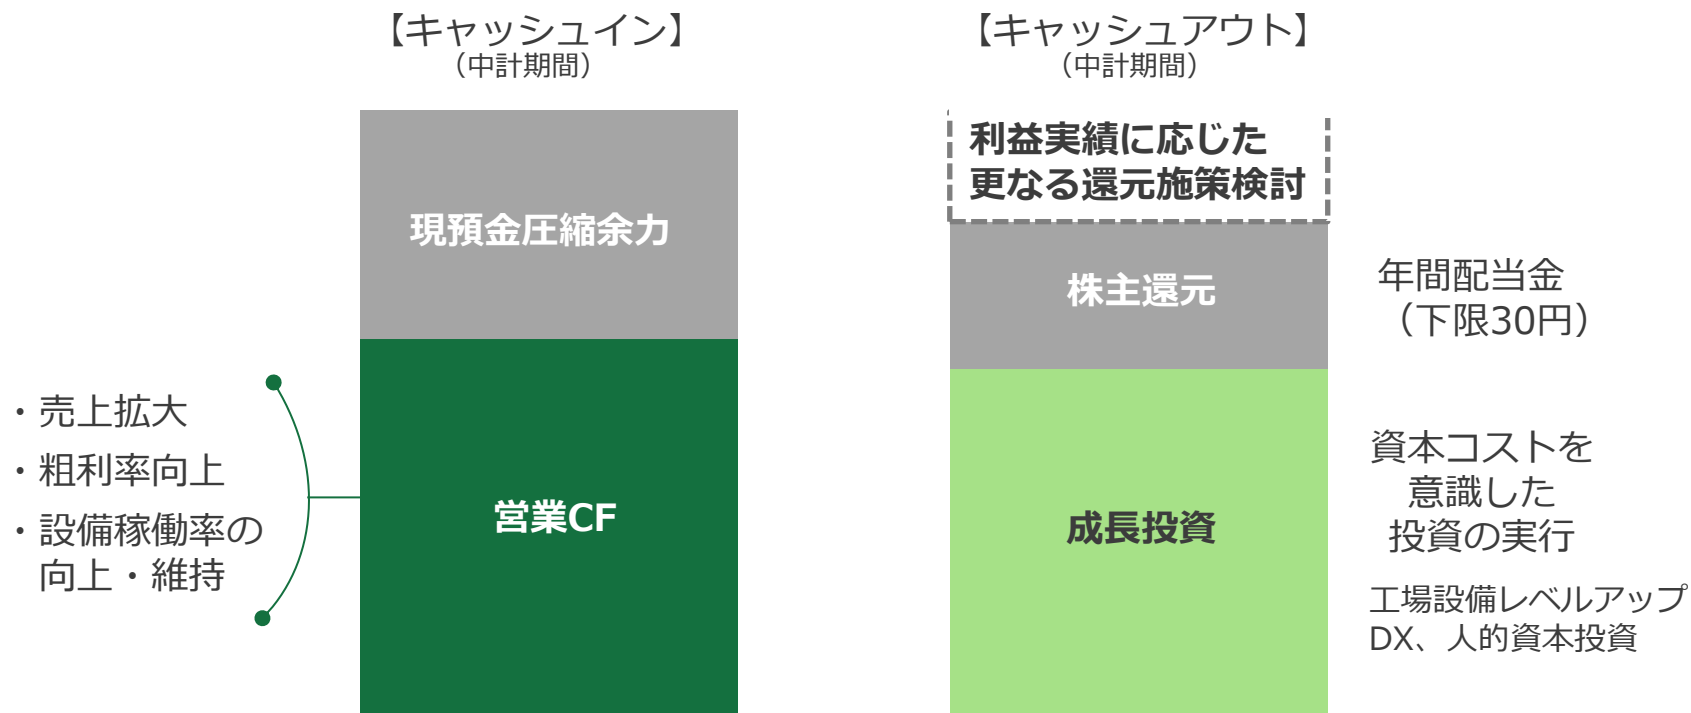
【キャッシュイン】
（中計期間）

現預金圧縮余力

営業CF

・売上拡大
・粗利率向上
・設備稼働率の向上・維持

【キャッシュアウト】
（中計期間）

利益実績に応じた更なる還元施策検討

株主還元

年間配当金
（下限30円）

成長投資

資本コストを意識した投資の実行

工場設備レベルアップ
DX、人的資本投資